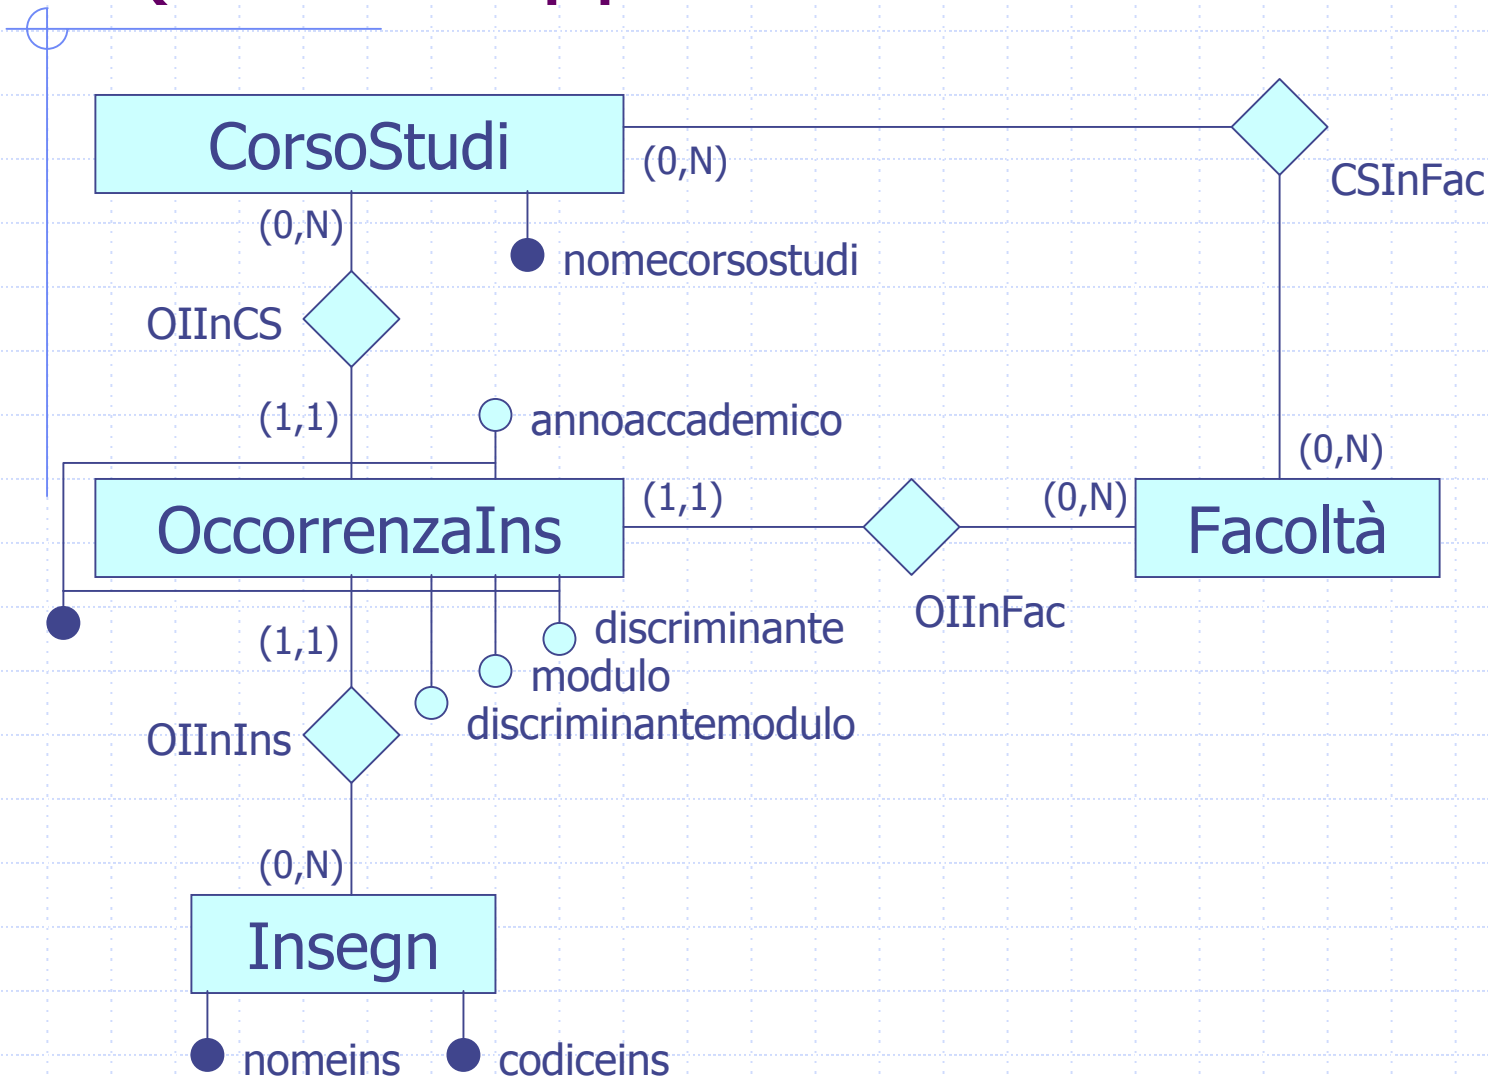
CorsoStudi

(0,N)

CSInFac

(0,N)

nomecorsostudi

OIInCS

(1,1)

annoaccademico

(0,N)

(1,1)

(0,N)

OccorrenzaIns

Facoltà

discriminante

OIInFac

(1,1)

modulo

OIInIns

discriminantemodulo

(0,N)

Insegn

nomeins

codiceins